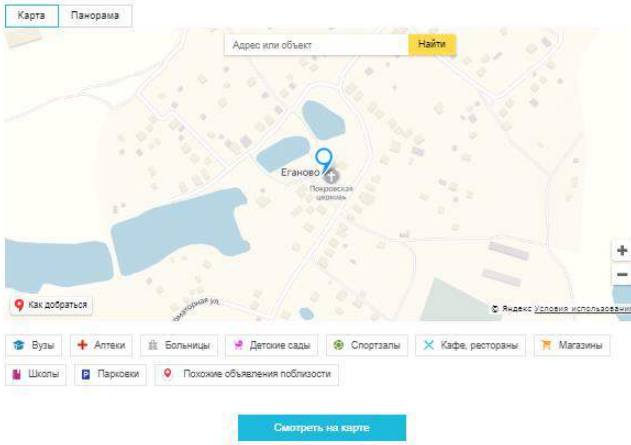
Карта Панорама

Адрес или объект Найти

Еганово

Покровская церковь

Как добраться

Санаторная ул.

© Яндекс Условия использования

+
−

Вузы Аптеки Больницы Детские сады Спортзалы Кафе, рестораны Магазины

Школы Парковки Похожие объявления поблизости

Смотреть на карте